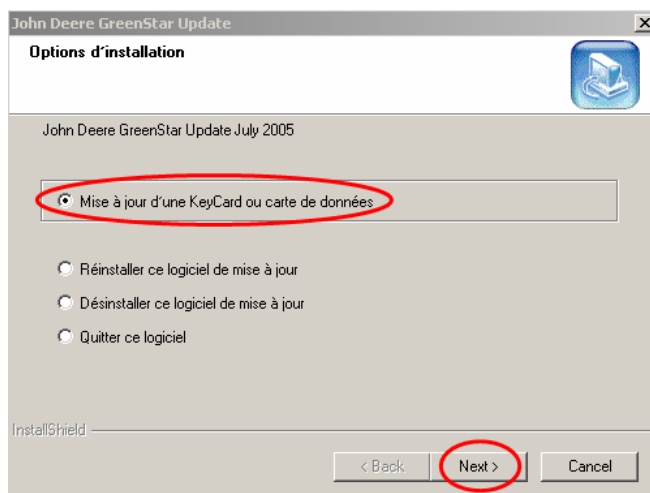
John Deere GreenStar Update

Options d'installation

John Deere GreenStar Update July 2005

Mise à jour d'une KeyCard ou carte de données

Réinstaller ce logiciel de mise à jour

Désinstaller ce logiciel de mise à jour

Quitter ce logiciel

InstallShield

< Back

Next >

Cancel